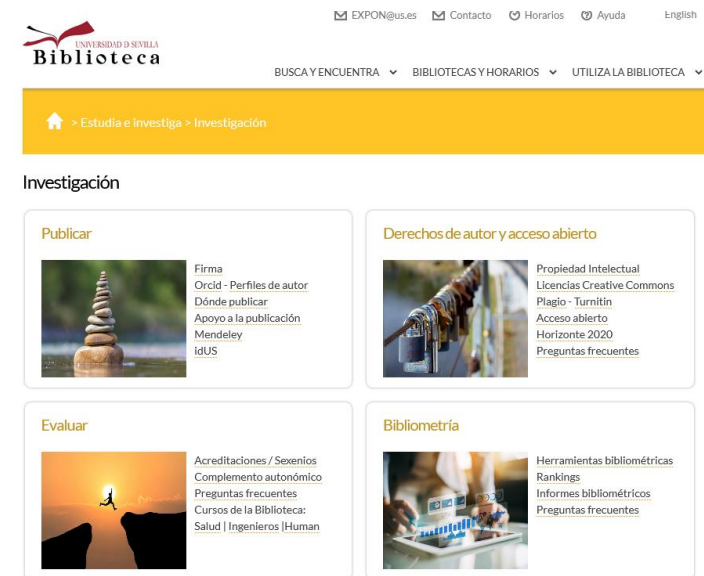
EXPON@us.es Contacto Horarios Ayuda English

UNIVERSIDAD D SEVILLA
Biblioteca

BUSCA Y ENCUENTRA ∨ BIBLIOTECAS Y HORARIOS ∨ UTILIZA LA BIBLIOTECA ∨

> Estudia e investiga > Investigación

Investigación

Publicar

Firma
Orcid - Perfiles de autor
Dónde publicar
Apoyo a la publicación
Mendeley
idUS

Derechos de autor y acceso abierto

Propiedad Intelectual
Licencias Creative Commons
Plagio - Turnitin
Acceso abierto
Horizonte 2020
Preguntas frecuentes

Evaluar

Acreditaciones / Sexenios
Complemento autonómico
Preguntas frecuentes
Cursos de la Biblioteca:
Salud | Ingenieros |Human

Bibliometría

Herramientas bibliométricas
Rankings
Informes bibliométricos
Preguntas frecuentes